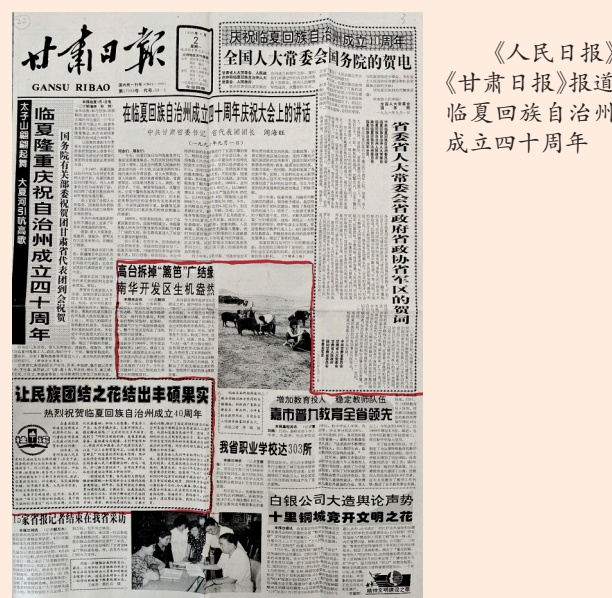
甘肃日报
GANSU RIBAO

庆祝临夏回族自治州成立40周年
全国人大常委会国务院的贺电

在临夏回族自治州成立四十周年庆祝大会上的讲话
中共甘肃省委书记 省代表团团长 阎海旺

省委省人大常委会省政府省政协省军区的贺词

太子山麓翻起 大夏河引吭高歌
临夏隆重庆祝自治州成立四十周年
国务院有关部委祝贺团甘肃省代表团到会祝贺

高台拆掉"篱笆"广结缘
南华开发区生机盎然

让民族团结之花结出丰硕果实
——热烈祝贺临夏回族自治州成立40周年

增加教育投入 稳定教师队伍
嘉市普九教育全省领先

我省职业学校达303所

白银公司大造舆论声势
十里铜城竞开文明之花

15家省报记者结束在我省采访

《人民日报》《甘肃日报》报道临夏回族自治州成立四十周年